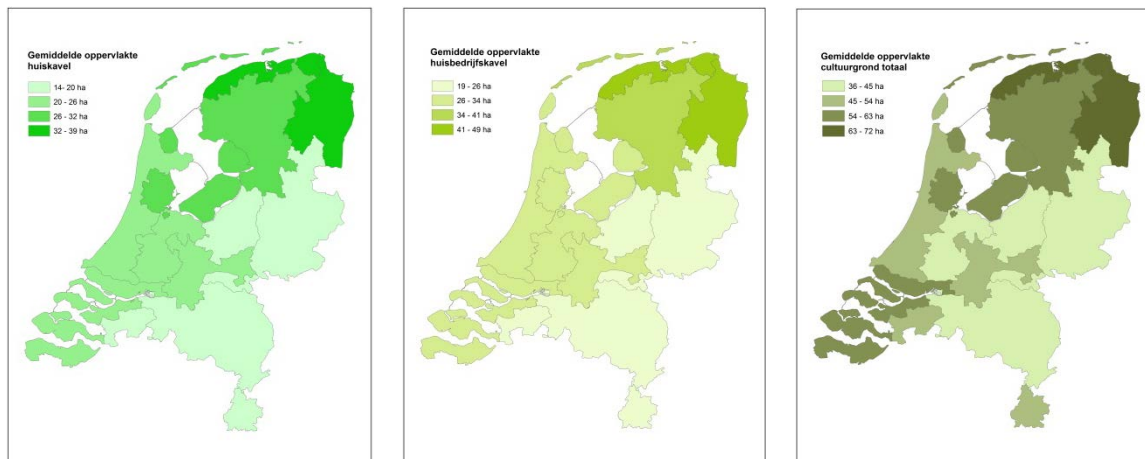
Gemiddelde oppervlakte huiskavel

14- 20 ha
20 - 26 ha
26 - 32 ha
32 - 39 ha

Gemiddelde oppervlakte huisbedrijfskavel

19 - 26 ha
26 - 34 ha
34 - 41 ha
41 - 49 ha

Gemiddelde oppervlakte cultuurgrond totaal

36 - 45 ha
45 - 54 ha
54 - 63 ha
63 - 72 ha